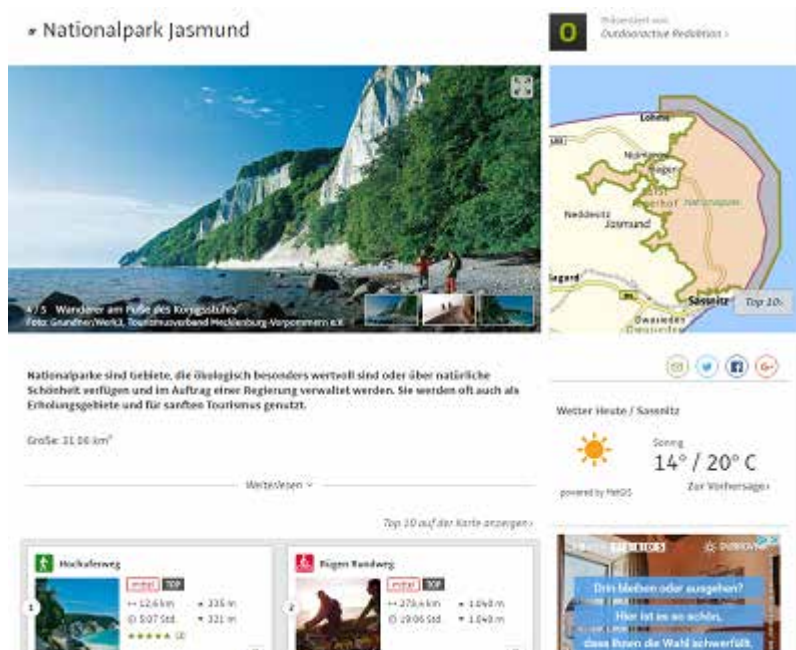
Nationalpark Jasmund

Präsentiert von: Outdooractive Redaktion ›

4 / 5 Wanderer am Fuße des Königsstuhls
Foto: Grundner/Werk3, Tourismusverband Mecklenburg-Vorpommern e.V.

Lohme
Nipmerow
Hagen
Neddesitz
Jasmund
Sagard
Sassnitz
Dwasieden
Top 10

Nationalparke sind Gebiete, die ökologisch besonders wertvoll sind oder über natürliche Schönheit verfügen und im Auftrag einer Regierung verwaltet werden. Sie werden oft auch als Erholungsgebiete und für sanften Tourismus genutzt.

Größe: 31.00 km²

Weiterlesen

Wetter Heute / Sassnitz

Sonnig
14° / 20° C

powered by MeteoGroup

Zur Vorhersage ›

Top 10 auf der Karte anzeigen ›

1
Hochuferweg
mittel TOP
12,6 km 335 m
5:07 Std. 321 m
★★★★★ (3)

2
Rügen Rundweg
mittel TOP
276,6 km 1.040 m
19:06 Std. 1.040 m

Dein bleiben oder ausgehen?
Hier ist es so schön,
dass Ihnen die Wahl schwerfällt.